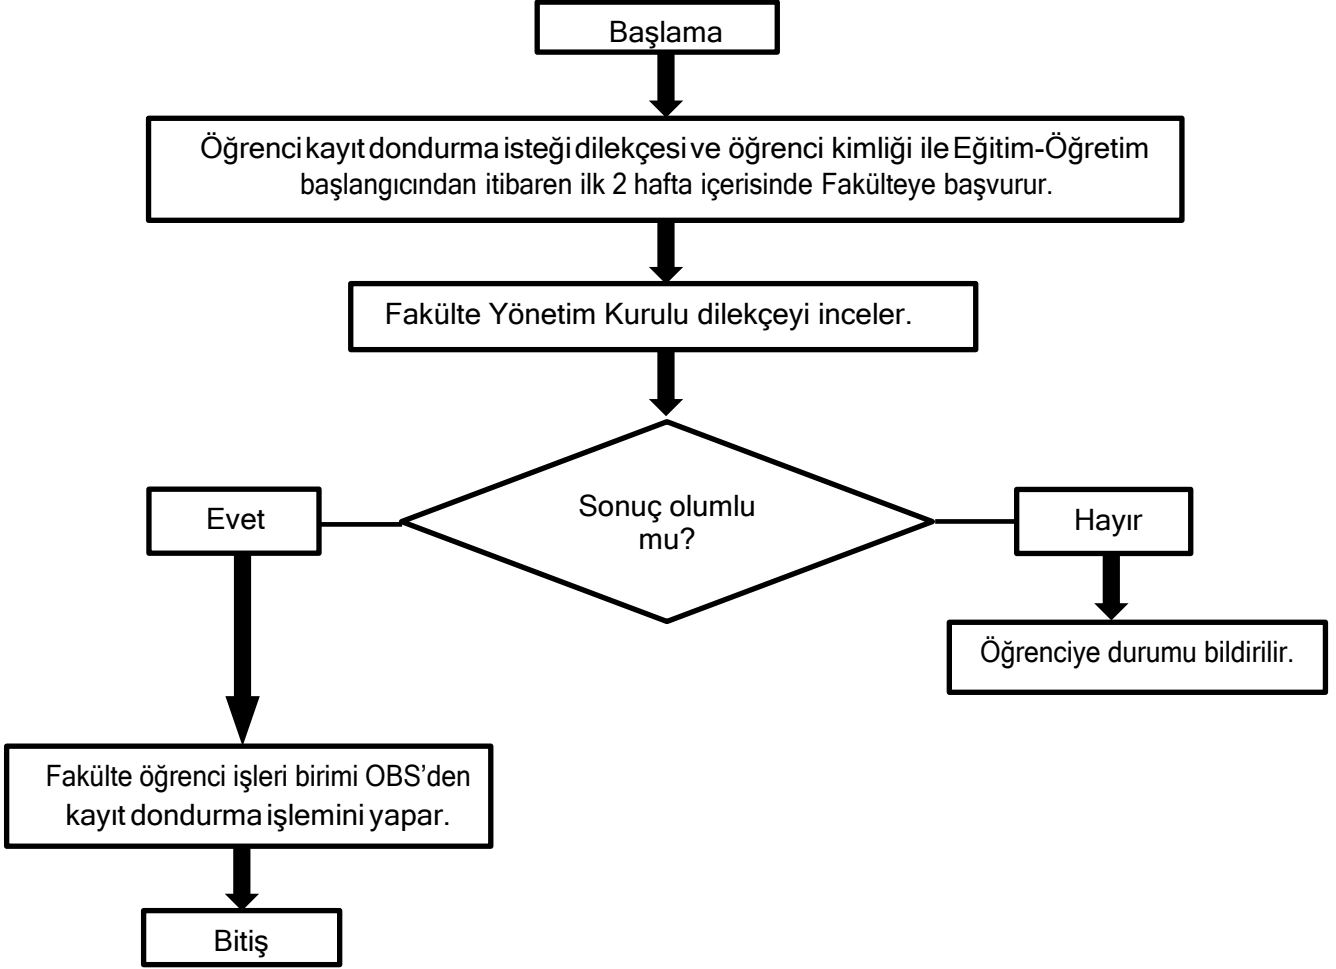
Başlama

Öğrenci kayıt dondurma isteği dilekçesi ve öğrenci kimliği ile Eğitim-Öğretim başlangıcından itibaren ilk 2 hafta içerisinde Fakülteye başvurur.

Fakülte Yönetim Kurulu dilekçeyi inceler.

Evet

Sonuç olumlu mu?

Hayır

Öğrenciye durumu bildirilir.

Fakülte öğrenci işleri birimi OBS'den kayıt dondurma işlemini yapar.

Bitiş